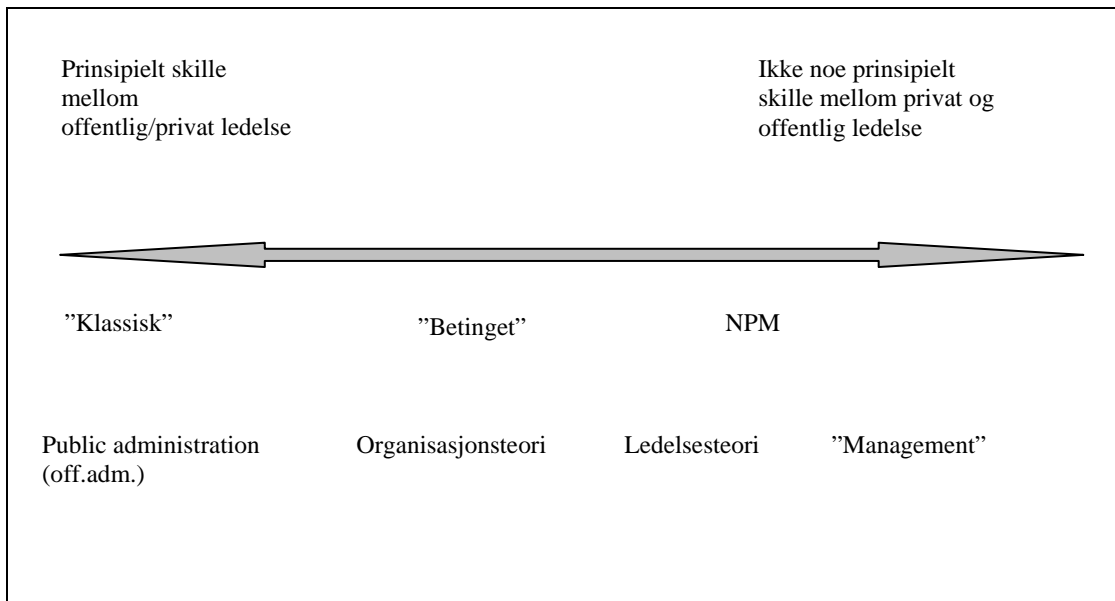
Prinsipielt skille mellom offentlig/privat ledelse

Ikke noe prinsipielt skille mellom privat og offentlig ledelse

”Klassisk”

”Betinget”

NPM

Public administration (off.adm.)

Organisasjonsteori

Ledelsesteori

”Management”